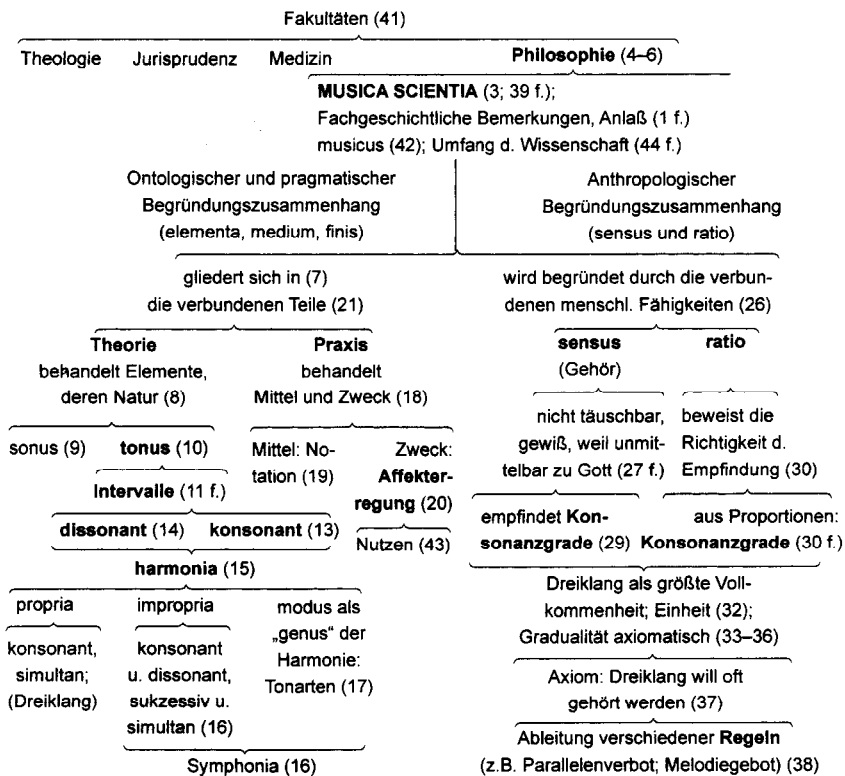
Fakultäten (41)

Theologie Jurisprudenz Medizin **Philosophie** (4–6)

**MUSICA SCIENTIA** (3; 39 f.);
Fachgeschichtliche Bemerkungen, Anlaß (1 f.)
musicus (42); Umfang d. Wissenschaft (44 f.)

Ontologischer und pragmatischer Begründungszusammenhang (elementa, medium, finis)

Anthropologischer Begründungszusammenhang (sensus und ratio)

gliedert sich in (7) die verbundenen Teile (21)

wird begründet durch die verbundenen menschl. Fähigkeiten (26)

**Theorie** behandelt Elemente, deren Natur (8)

**Praxis** behandelt Mittel und Zweck (18)

**sensus** (Gehör)

**ratio**

nicht täuschbar, gewiß, weil unmittelbar zu Gott (27 f.)

beweist die Richtigkeit d. Empfindung (30)

sonus (9) **tonus** (10)

Mittel: Notation (19)

Zweck: **Affekterregung** (20)

**Intervalle** (11 f.)

**dissonant** (14) **konsonant** (13)

Nutzen (43)

empfindet **Konsonanzgrade** (29)

aus Proportionen: **Konsonanzgrade** (30 f.)

**harmonia** (15)

Dreiklang als größte Vollkommenheit; Einheit (32); Gradualität axiomatisch (33–36)

propria

konsonant, simultan; (Dreiklang)

impropria

konsonant u. dissonant, sukzessiv u. simultan (16)

modus als „genus“ der Harmonie: Tonarten (17)

Axiom: Dreiklang will oft gehört werden (37)

Ableitung verschiedener **Regeln** (z.B. Parallelenverbot; Melodiegebot) (38)

Symphonia (16)